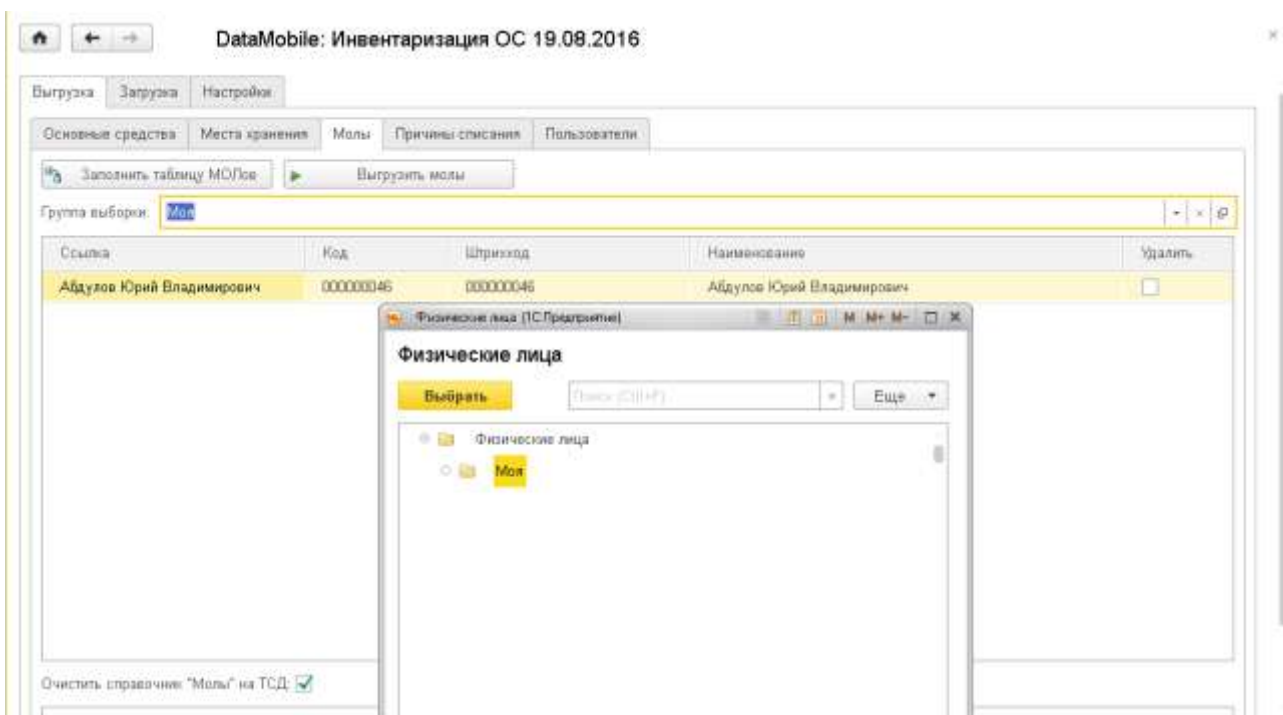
DataMobile: Инвентаризация ОС 19.08.2016

Выгрузка | Загрузка | Настройки

Основные средства | Места хранения | Молы | Причины списания | Пользователи

Заполнить таблицу МОЛов | Выгрузить молы

Группа выборки: Моя

| Ссылка | Код | Штрихкод | Наименование | Удалить |
|---|---|---|---|---|
| Абдулов Юрий Владимирович | 000000046 | 000000046 | Абдулов Юрий Владимирович | ☐ |

Физические лица (1С:Предприятие)

Физические лица

Выбрать | Поиск (Ctrl+F) | Еще

Физические лица
Моя

Очистить справочник "Молы" на ТСД: ☑